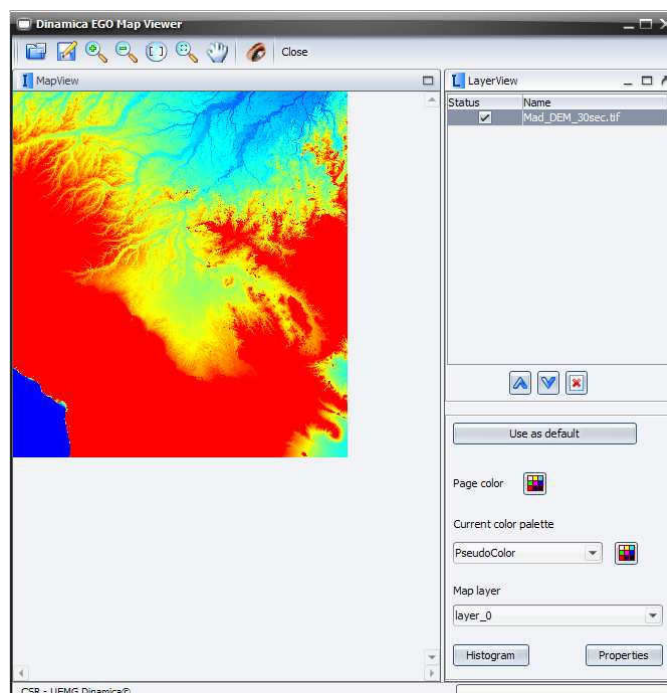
Dinamica EGO Map Viewer

Close

MapView

LayerView

| Status | Name |
|---|---|
| ✓ | Mad_DEM_30sec.tif |

Use as default

Page color

Current color palette

PseudoColor

Map layer

layer_0

Histogram

Properties

CSR - UFMG Dinamica©